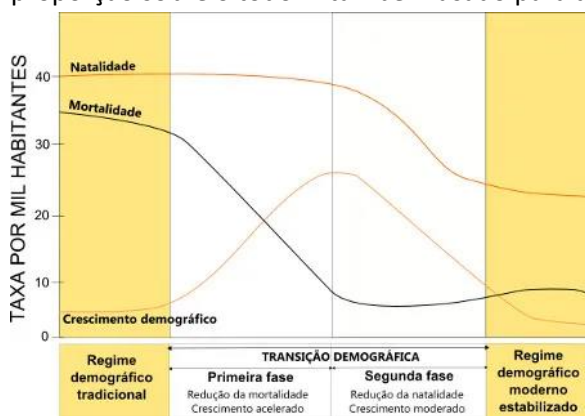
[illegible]

TAXA POR MIL HABITANTES

40
30
20
10
0

Natalidade
Mortalidade
Crescimento demográfico

Regime demográfico tradicional

TRANSIÇÃO DEMOGRÁFICA

Primeira fase
Redução da mortalidade
Crescimento acelerado

Segunda fase
Redução da natalidade
Crescimento moderado

Regime demográfico moderno estabilizado